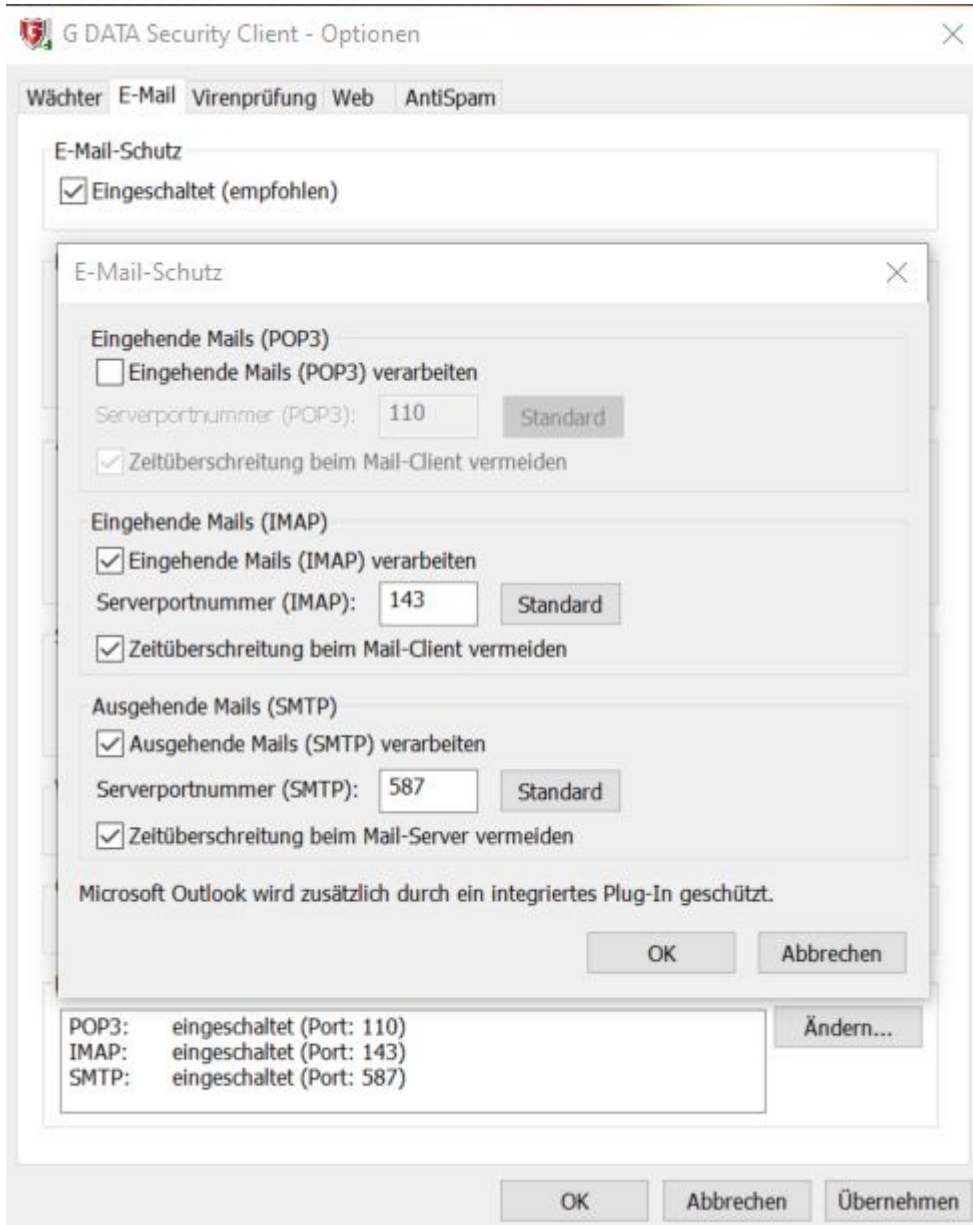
G DATA Security Client - Optionen

Wächter E-Mail Virenprüfung Web AntiSpam

E-Mail-Schutz

Eingeschaltet (empfohlen)

E-Mail-Schutz

Eingehende Mails (POP3)

Eingehende Mails (POP3) verarbeiten

Serverportnummer (POP3): 110 Standard

Zeitüberschreitung beim Mail-Client vermeiden

Eingehende Mails (IMAP)

Eingehende Mails (IMAP) verarbeiten

Serverportnummer (IMAP): 143 Standard

Zeitüberschreitung beim Mail-Client vermeiden

Ausgehende Mails (SMTP)

Ausgehende Mails (SMTP) verarbeiten

Serverportnummer (SMTP): 587 Standard

Zeitüberschreitung beim Mail-Server vermeiden

Microsoft Outlook wird zusätzlich durch ein integriertes Plug-In geschützt.

OK Abbrechen

POP3: eingeschaltet (Port: 110)
IMAP: eingeschaltet (Port: 143)
SMTP: eingeschaltet (Port: 587)

Ändern...

OK Abbrechen Übernehmen